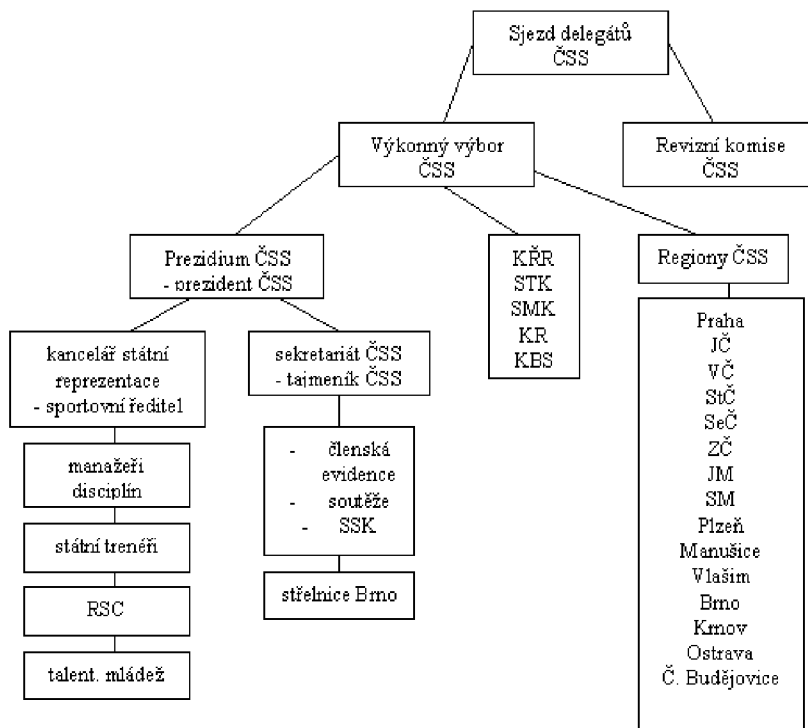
Sjezd delegátů ČSS

Výkonný výbor ČSS

Revizní komise ČSS

Prezidium ČSS - prezident ČSS

KŘR
STK
SMK
KR
KBS

Regiony ČSS

kancelář státní reprezentace - sportovní ředitel

sekretariát ČSS - tajemník ČSS

manažeři disciplín

státní trenéři

RSC

talent. mládež

- členská evidence
- soutěže
- SSK

střelnice Brno

Praha
JČ
VČ
StČ
SeČ
ZČ
JM
SM
Plzeň
Manušice
Vlašim
Brno
Krnov
Ostrava
Č. Budějovice